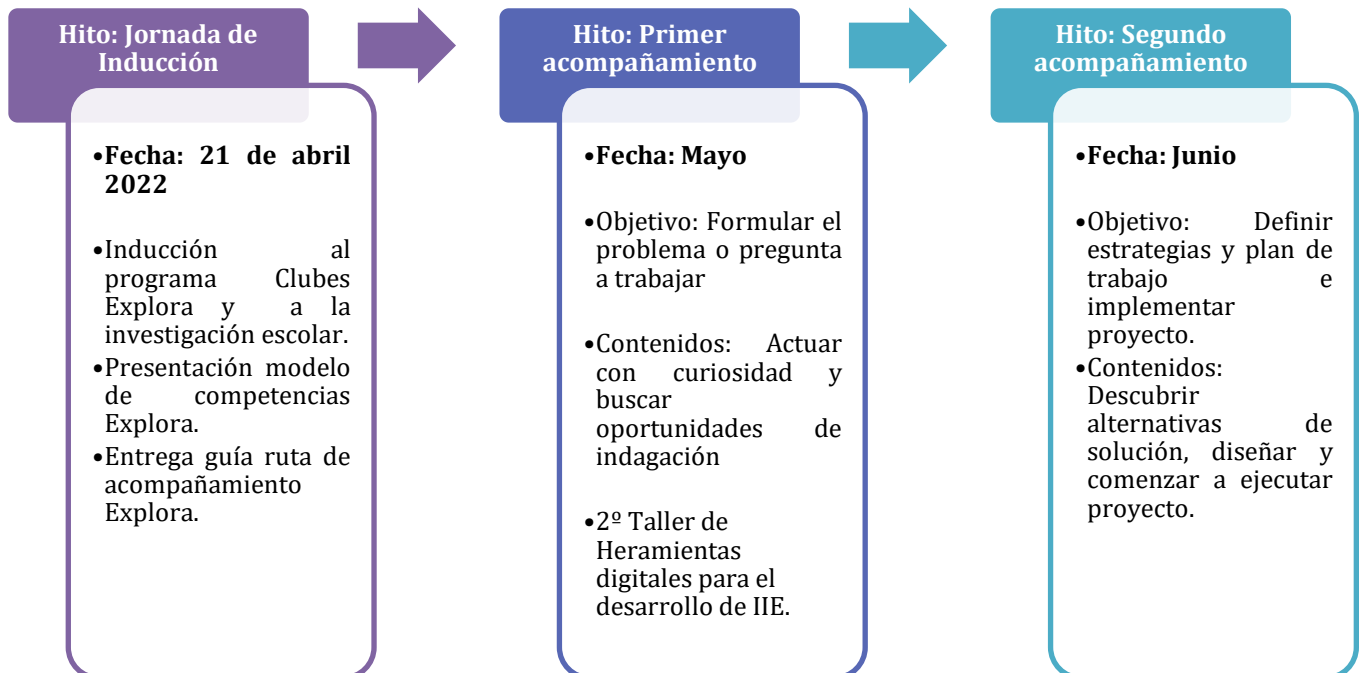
Hito: Jornada de Inducción

•Fecha: 21 de abril 2022

•Inducción al programa Clubes Explora y a la investigación escolar.
•Presentación modelo de competencias Explora.
•Entrega guía ruta de acompañamiento Explora.

Hito: Primer acompañamiento

•Fecha: Mayo

•Objetivo: Formular el problema o pregunta a trabajar

•Contenidos: Actuar con curiosidad y buscar oportunidades de indagación

•2º Taller de Heramientas digitales para el desarrollo de IIE.

Hito: Segundo acompañamiento

•Fecha: Junio

•Objetivo: Definir estrategias y plan de trabajo e implementar proyecto.
•Contenidos: Descubrir alternativas de solución, diseñar y comenzar a ejecutar proyecto.